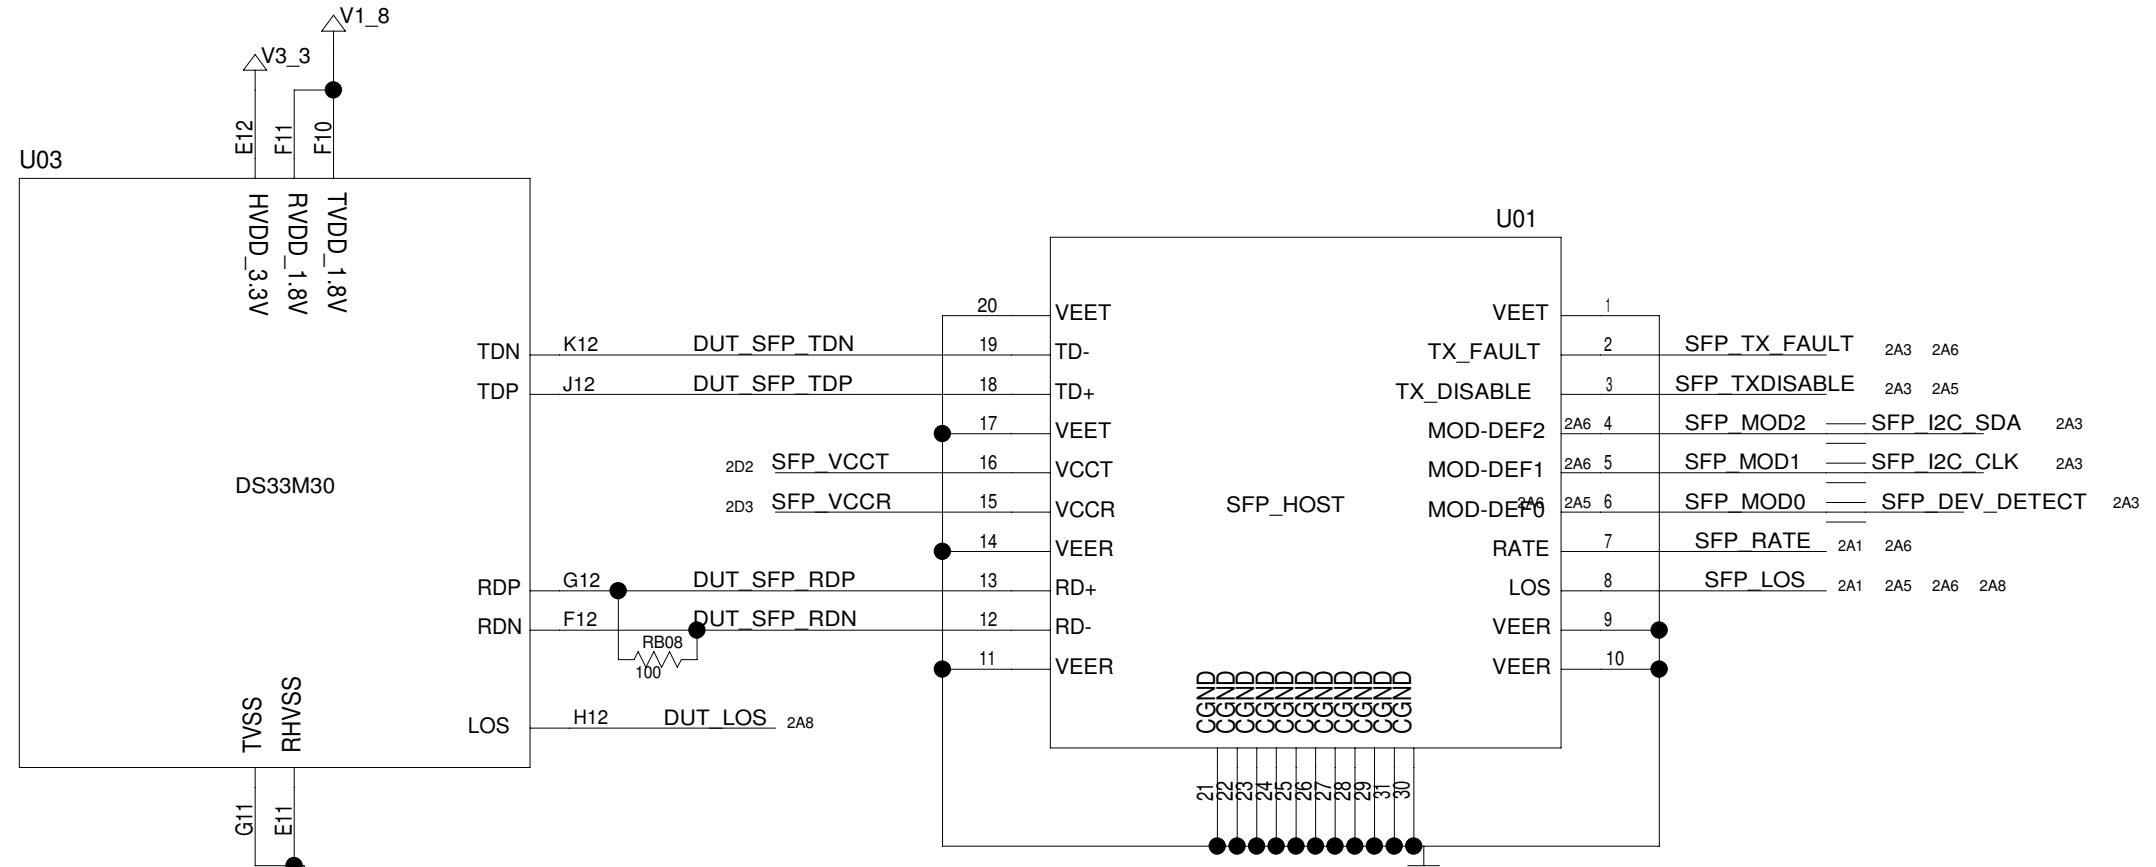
V1_8
V3_3
E12 F11 F10
U03
HVDD_3.3V
RVDD_1.8V
TVDD_1.8V
TDN K12 DUT_SFP_TDN
TDP J12 DUT_SFP_TDP
DS33M30
2D2 SFP_VCCT
2D3 SFP_VCCR
RDP G12 DUT_SFP_RDP
RDN F12 DUT_SFP_RDN
RB08
100
TVSS
RHVSS
LOS H12 DUT_LOS 2A8
G11 E11
U01
20 VEET
19 TD-
18 TD+
17 VEET
16 VCCT
15 VCCR
14 VEER
13 RD+
12 RD-
11 VEER
SFP_HOST
VEET 1
TX_FAULT 2 SFP_TX_FAULT 2A3 2A6
TX_DISABLE 3 SFP_TXDISABLE 2A3 2A5
MOD-DEF2 2A6 4 SFP_MOD2 SFP_I2C_SDA 2A3
MOD-DEF1 2A6 5 SFP_MOD1 SFP_I2C_CLK 2A3
MOD-DEF0 2A6 2A5 6 SFP_MOD0 SFP_DEV_DETECT 2A3
RATE 7 SFP_RATE 2A1 2A6
LOS 8 SFP_LOS 2A1 2A5 2A6 2A8
VEER 9
VEER 10
CGND CGND CGND CGND CGND CGND CGND CGND CGND CGND CGND
21 22 23 24 25 26 27 28 29 31 30